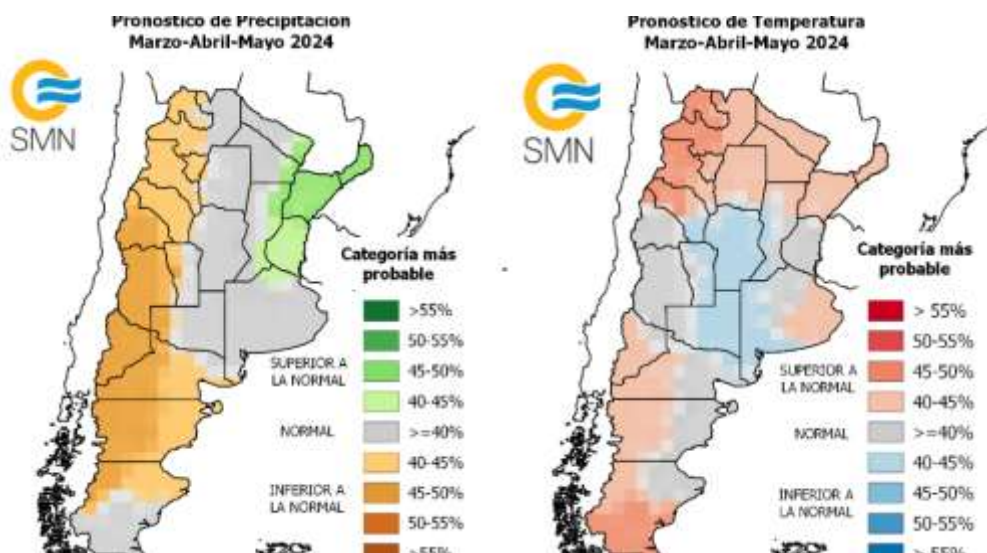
Pronostico de Precipitacion
Marzo-Abril-Mayo 2024

SMN

Categoría más probable

>55%
50-55%
SUPERIOR A LA NORMAL
45-50%
40-45%
NORMAL
>=40%
40-45%
INFERIOR A LA NORMAL
45-50%
50-55%
>55%

Pronostico de Temperatura
Marzo-Abril-Mayo 2024

SMN

Categoría más probable

> 55%
50-55%
SUPERIOR A LA NORMAL
45-50%
40-45%
NORMAL
>=40%
40-45%
INFERIOR A LA NORMAL
45-50%
50-55%
> 55%